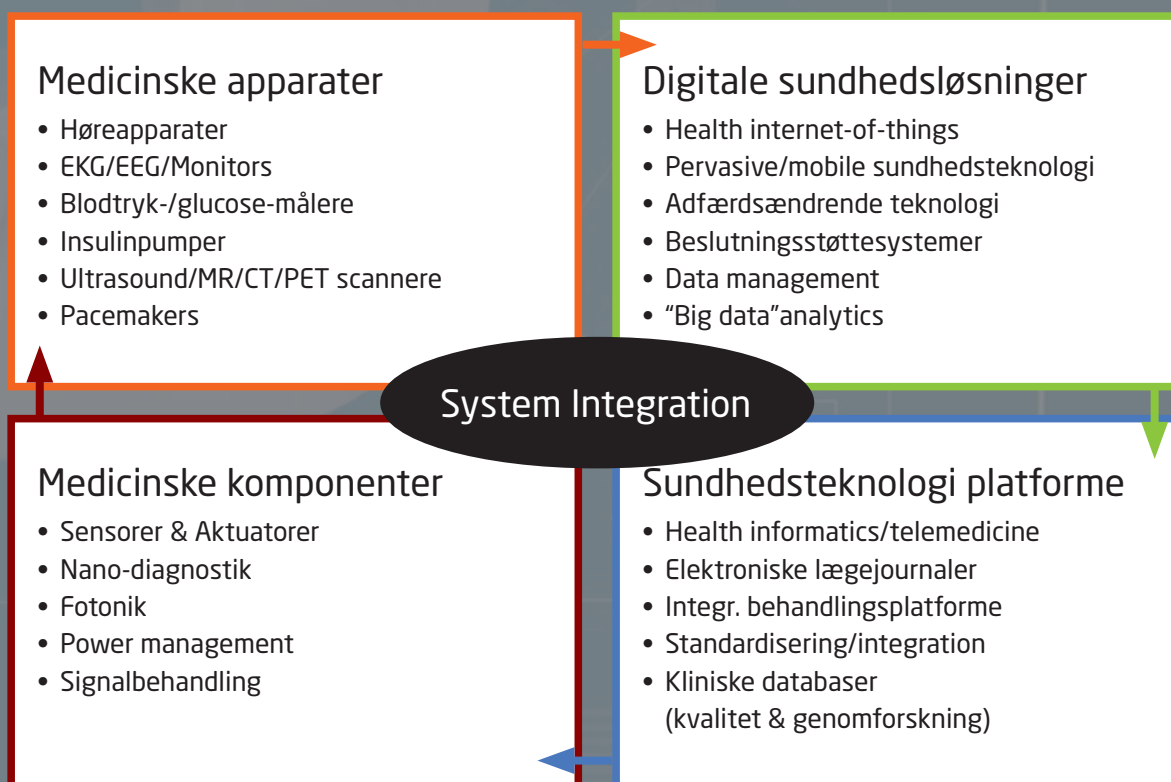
Medicinske apparater
• Høreapparater
• EKG/EEG/Monitors
• Blodtryk-/glucose-målere
• Insulinpumper
• Ultrasound/MR/CT/PET scannere
• Pacemakers

Digitale sundhedsløsninger
• Health internet-of-things
• Pervasive/mobile sundhedsteknologi
• Adfærdsændrende teknologi
• Beslutningsstøttesystemer
• Data management
• "Big data"analytics

System Integration

Medicinske komponenter
• Sensorer & Aktuatorer
• Nano-diagnostik
• Fotonik
• Power management
• Signalbehandling

Sundhedsteknologi platforme
• Health informatics/telemedicine
• Elektroniske lægejournaler
• Integr. behandlingsplatforme
• Standardisering/integration
• Kliniske databaser (kvalitet & genomforskning)